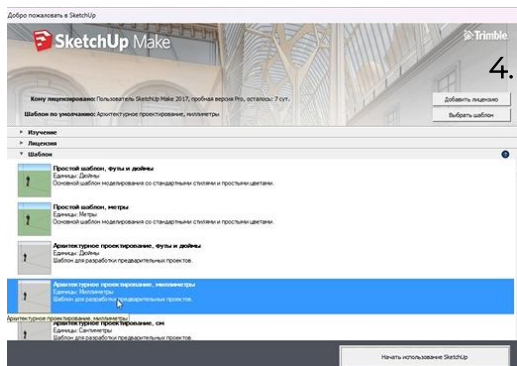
Добро пожаловать в SketchUp

SketchUp Make

Trimble

4.

Кому лицензировано: Пользователь SketchUp Make 2017, пробная версия Pro, осталось: 7 сут.

Шаблон по умолчанию: Архитектурное проектирование, миллиметры

Добавить лицензию

Выбрать шаблон

Изучение

Лицензия

Шаблон

Простой шаблон, футы и дюймы
Единицы: Дюймы
Основной шаблон моделирования со стандартными стилями и простыми цветами.

Простой шаблон, метры
Единицы: Метры
Основной шаблон моделирования со стандартными стилями и простыми цветами.

Архитектурное проектирование, футы и дюймы
Единицы: Дюймы
Шаблон для разработки предварительных проектов.

Архитектурное проектирование, миллиметры
Единицы: Миллиметры
Шаблон для разработки предварительных проектов.

Архитектурное проектирование, миллиметры

Архитектурное проектирование, см
Единицы: Сантиметры

Начать использование SketchUp